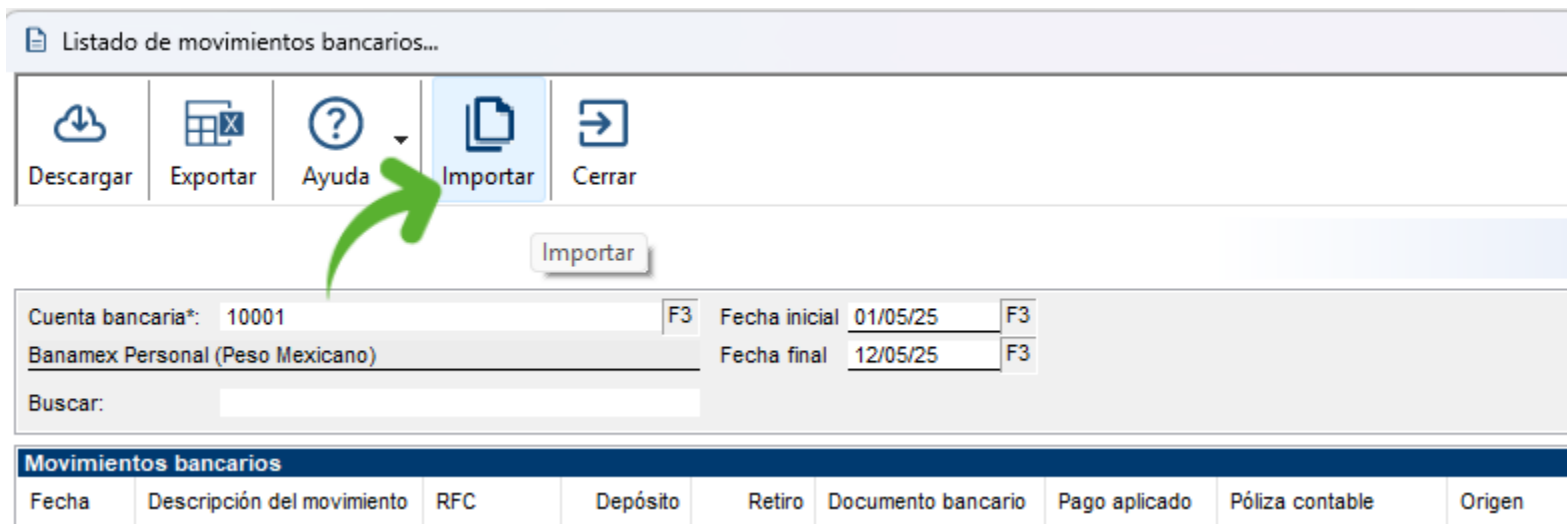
Listado de movimientos bancarios...

Descargar | Exportar | Ayuda | Importar | Cerrar

Importar

Cuenta bancaria*: 10001 F3
Banamex Personal (Peso Mexicano)
Buscar:

Fecha inicial 01/05/25 F3
Fecha final 12/05/25 F3

Movimientos bancarios

| Fecha | Descripción del movimiento | RFC | Depósito | Retiro | Documento bancario | Pago aplicado | Póliza contable | Origen |
|---|---|---|---|---|---|---|---|---|